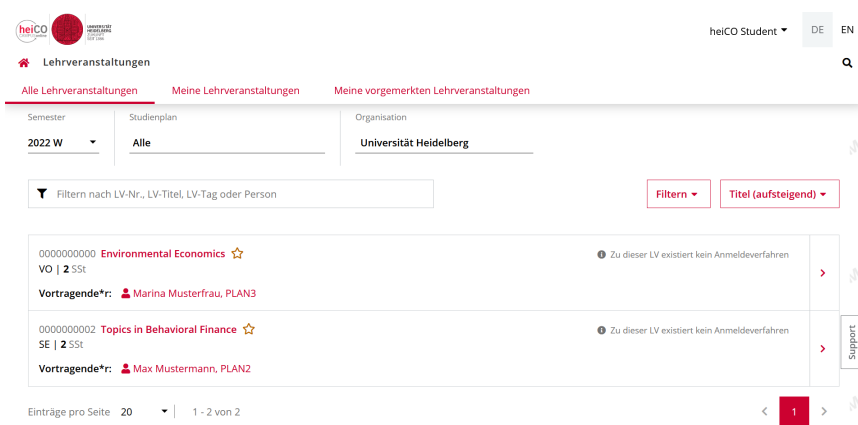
heiCO

UNIVERSITÄT HEIDELBERG ZUKUNFT SEIT 1386

heiCO Student DE EN

Lehrveranstaltungen

Alle Lehrveranstaltungen Meine Lehrveranstaltungen Meine vorgemerkten Lehrveranstaltungen

Semester
2022 W

Studienplan
Alle

Organisation
Universität Heidelberg

Filtern nach LV-Nr., LV-Titel, LV-Tag oder Person

Filtern

Titel (aufsteigend)

0000000000 Environmental Economics
VO | 2 SSt
Vortragende*r: Marina Musterfrau, PLAN3

Zu dieser LV existiert kein Anmeldeverfahren

0000000002 Topics in Behavioral Finance
SE | 2 SSt
Vortragende*r: Max Mustermann, PLAN2

Zu dieser LV existiert kein Anmeldeverfahren

Support

Einträge pro Seite 20 | 1 - 2 von 2

1